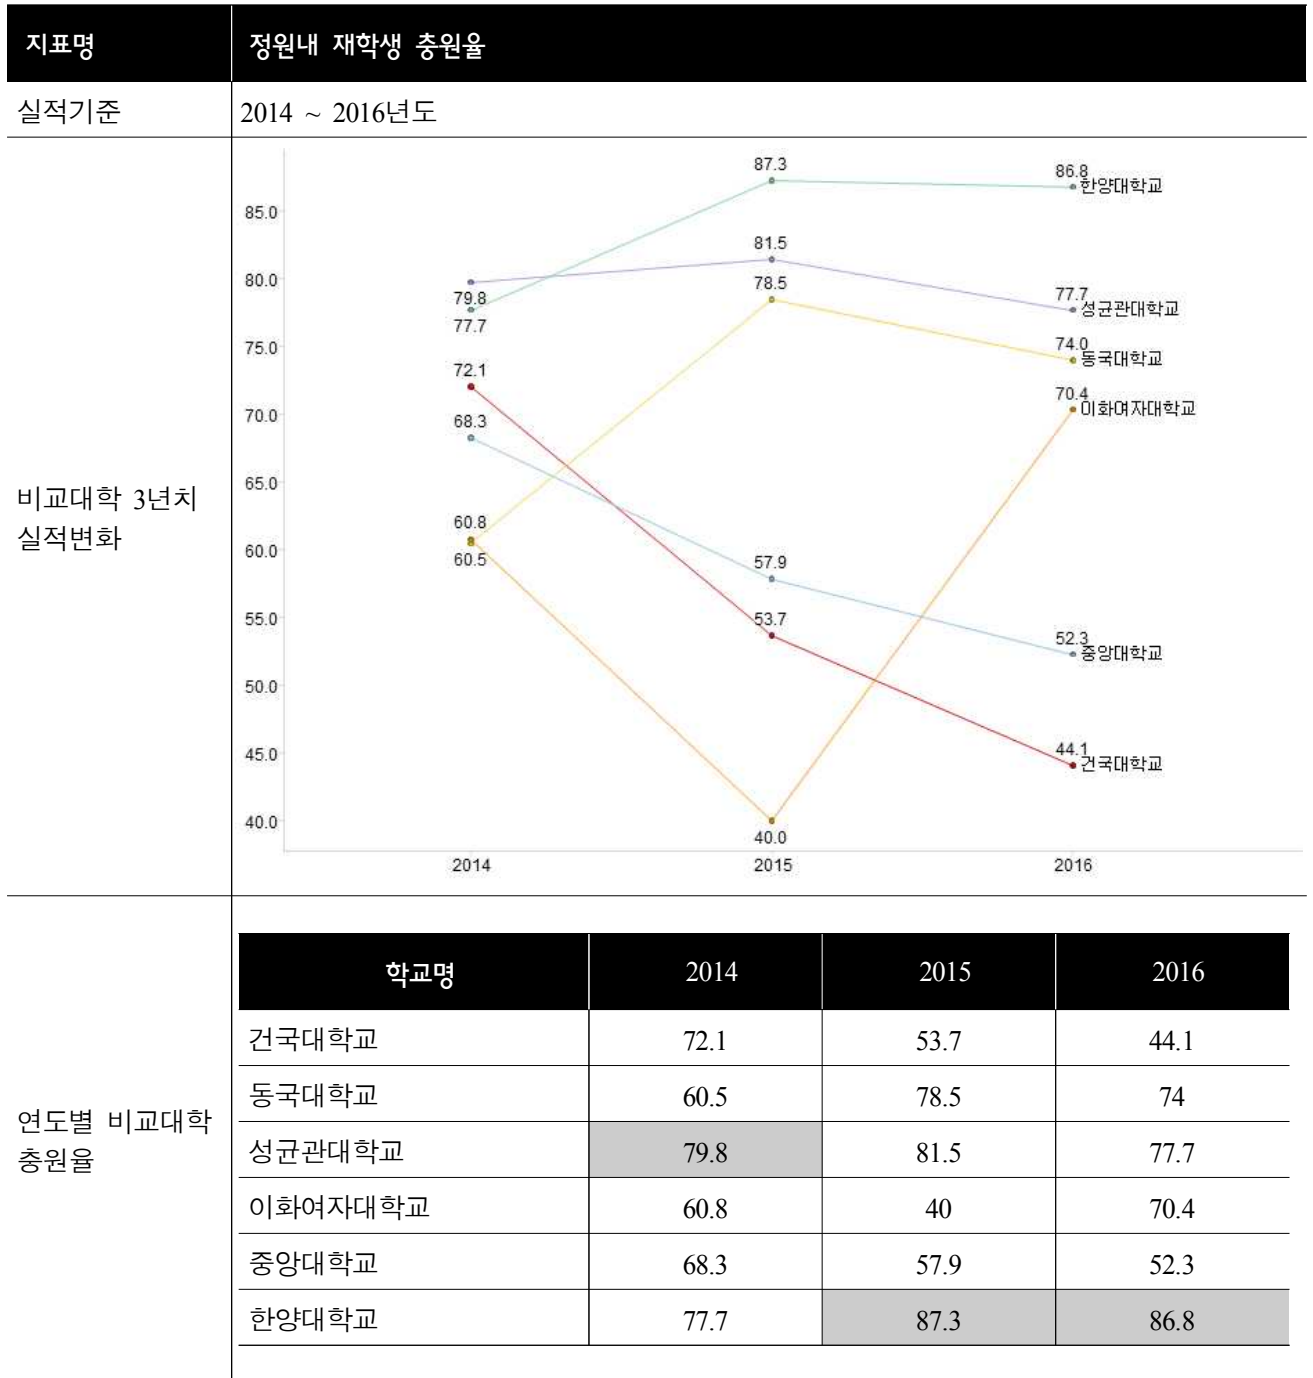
| 지표명 | 정원내 재학생 충원율 |
|---|---|
| 실적기준 | 2014 ~ 2016년도 |

비교대학 3년치 실적변화

85.0
80.0
75.0
70.0
65.0
60.0
55.0
50.0
45.0
40.0

2014 2015 2016

79.8
77.7
72.1
68.3
60.8
60.5
87.3
81.5
78.5
57.9
53.7
40.0
86.8 한양대학교
77.7 성균관대학교
74.0 동국대학교
70.4 이화여자대학교
52.3 중앙대학교
44.1 건국대학교

연도별 비교대학 충원율

| 학교명 | 2014 | 2015 | 2016 |
|---|---|---|---|
| 건국대학교 | 72.1 | 53.7 | 44.1 |
| 동국대학교 | 60.5 | 78.5 | 74 |
| 성균관대학교 | 79.8 | 81.5 | 77.7 |
| 이화여자대학교 | 60.8 | 40 | 70.4 |
| 중앙대학교 | 68.3 | 57.9 | 52.3 |
| 한양대학교 | 77.7 | 87.3 | 86.8 |